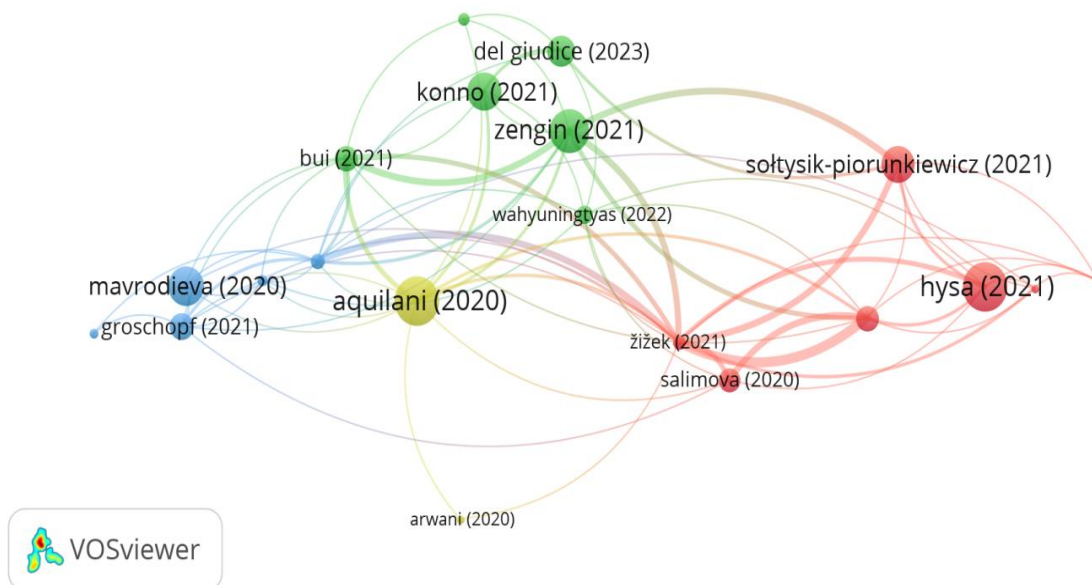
del giudice (2023)
konno (2021)
zengin (2021)
bui (2021)
sołtysik-piorunkiewicz (2021)
wahyuningtyas (2022)
mavrodieva (2020)
aquilani (2020)
hysa (2021)
groschopf (2021)
žižek (2021)
salimova (2020)
arwani (2020)
VOSviewer